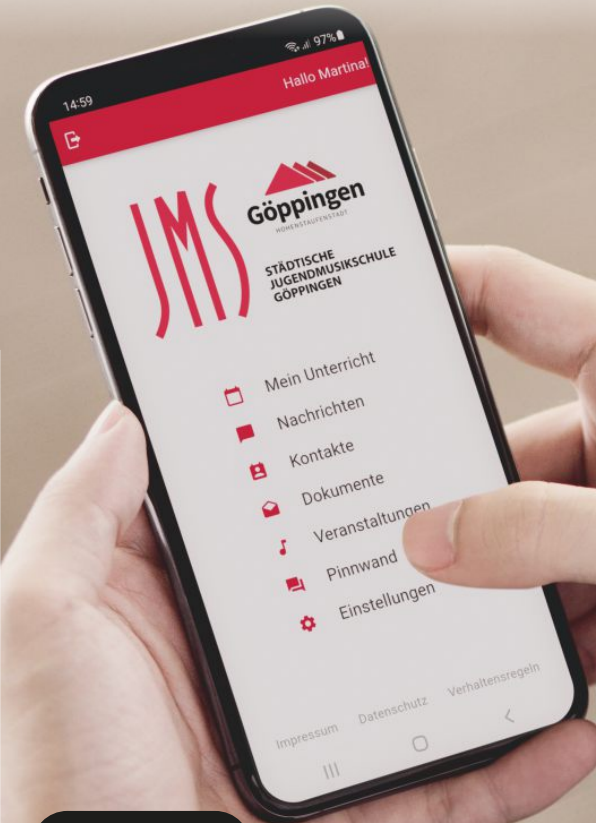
14:59

97%

Hallo Martina!

JMS

Göppingen

HOHENSTAUFENSTADT

STÄDTISCHE JUGENDMUSIKSCHULE GÖPPINGEN

Mein Unterricht

Nachrichten

Kontakte

Dokumente

Veranstaltungen

Pinnwand

Einstellungen

Impressum

Datenschutz

Verhaltensregeln